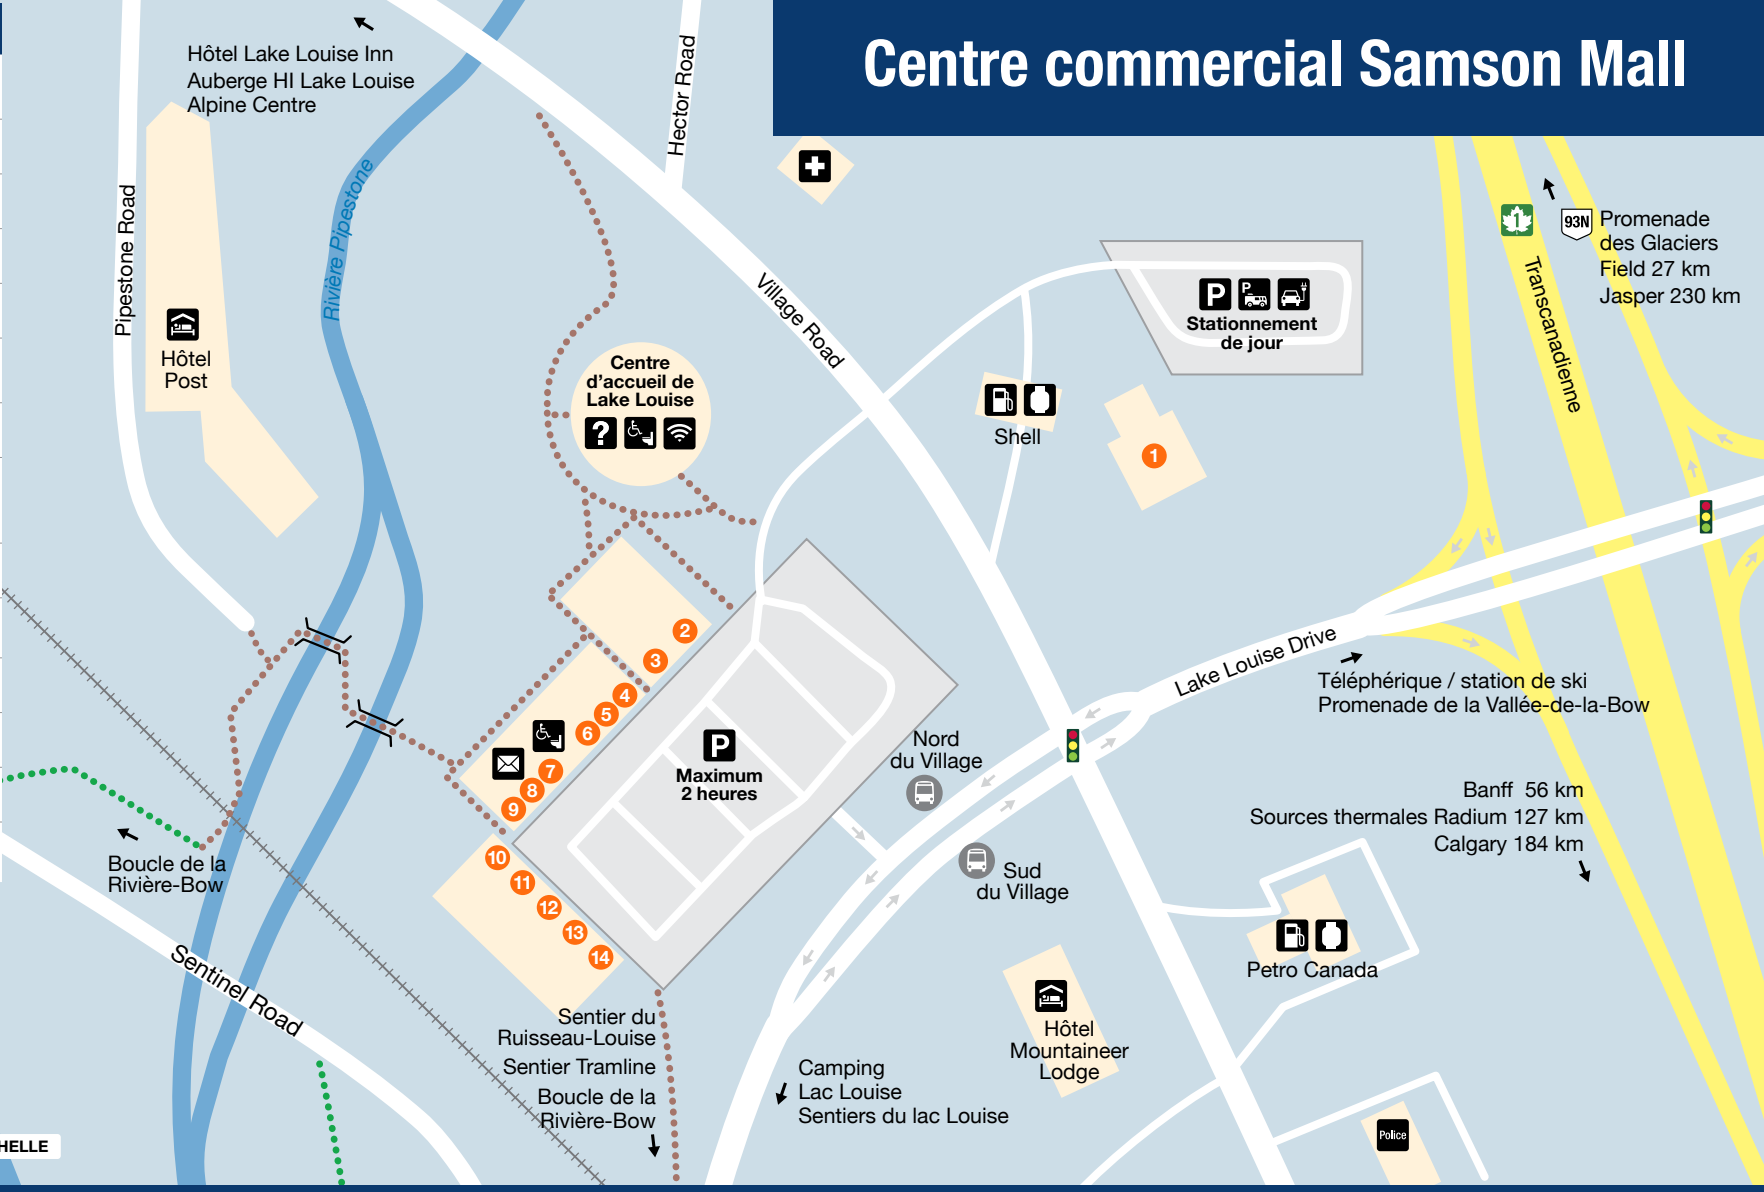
Centre commercial Samson Mall

Hôtel Lake Louise Inn
Auberge HI Lake Louise
Alpine Centre

Hector Road

Pipestone Road

Rivière Pipestone

Hôtel Post

Village Road

Centre d'accueil de Lake Louise

P
Stationnement de jour

Shell

1

93N Promenade des Glaciers
Field 27 km
Jasper 230 km

1

Transcanadienne

2
3
4
5
6
7
8
9

P
Maximum 2 heures

Nord du Village

Lake Louise Drive

Téléphérique / station de ski
Promenade de la Vallée-de-la-Bow

Boucle de la Rivière-Bow

10
11
12
13
14

Sud du Village

Banff 56 km
Sources thermales Radium 127 km
Calgary 184 km

Petro Canada

Sentinel Road

Sentier du Ruisseau-Louise
Sentier Tramline
Boucle de la Rivière-Bow

Hôtel Mountaineer Lodge

Camping Lac Louise
Sentiers du lac Louise

Police

HELLE